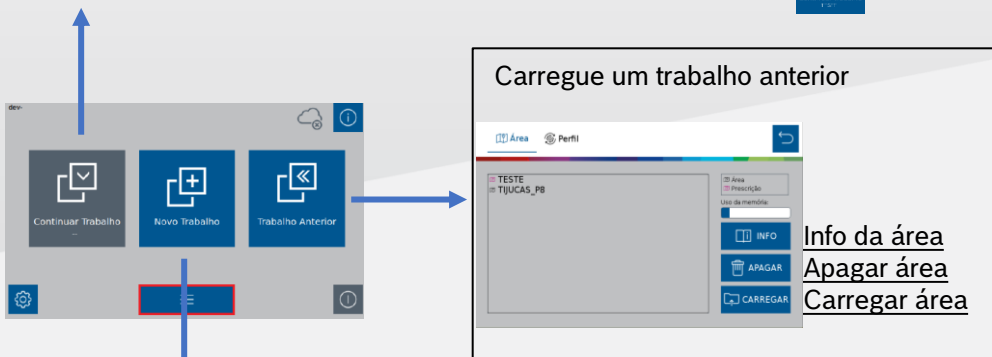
dev

Continuar Trabalho

Novo Trabalho

Trabalho Anterior

Carregue um trabalho anterior

Área

Perfil

TESTE
TIJUCAS_PB

Área
Prescrição

Uso da memória:

INFO

APAGAR

CARREGAR

Info da área
Apagar área
Carregar área